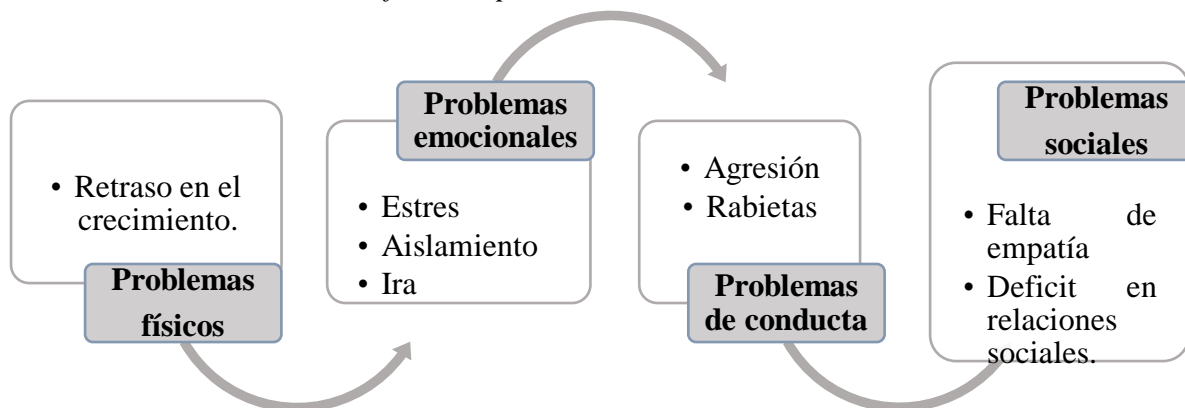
• Retraso en el crecimiento.

Problemas físicos

Problemas emocionales

• Estres
• Aislamiento
• Ira

• Agresión
• Rabietas

Problemas de conducta

Problemas sociales

• Falta de empatía
• Deficit en relaciones sociales.